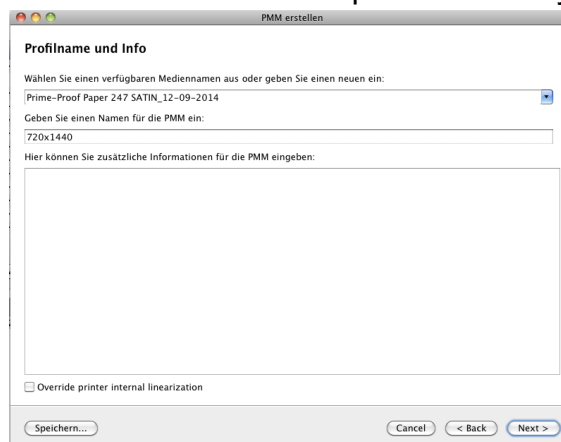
PMM erstellen

Profilname und Info

Wählen Sie einen verfügbaren Mediennamen aus oder geben Sie einen neuen ein:

Prime-Proof Paper 247 SATIN_12-09-2014

Geben Sie einen Namen für die PMM ein:

720x1440

Hier können Sie zusätzliche Informationen für die PMM eingeben:

Override printer internal linearization

Speichern...

Cancel

< Back

Next >